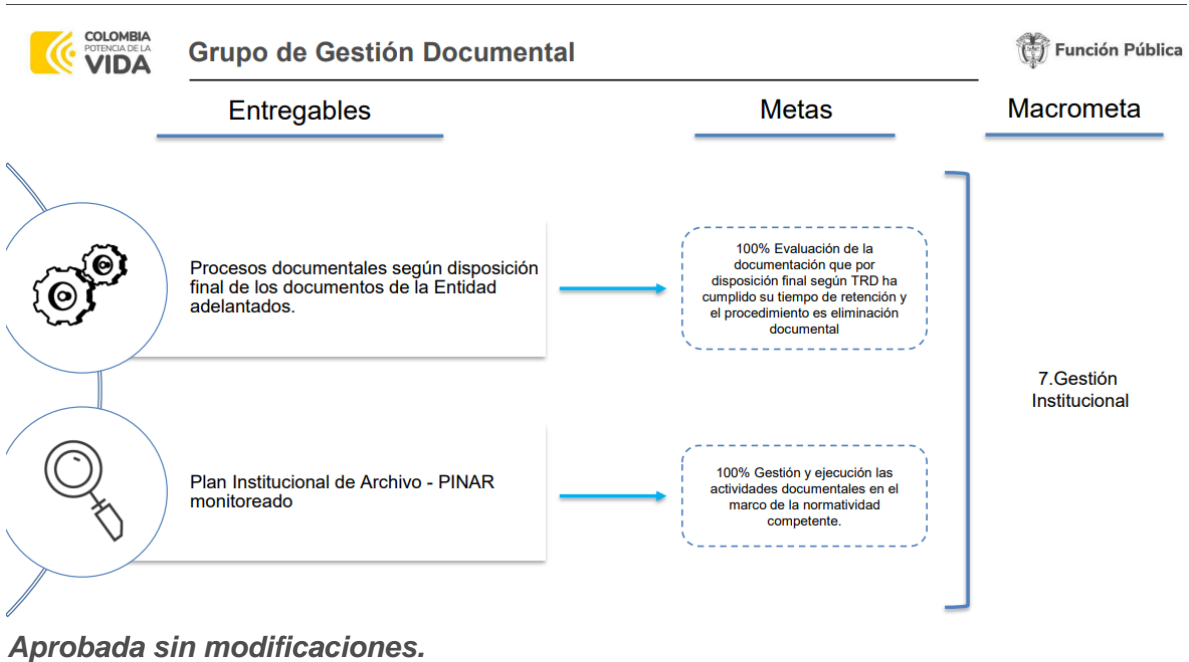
COLOMBIA
POTENCIA DE LA
VIDA

Grupo de Gestión Documental

Función Pública

Entregables

Metas

Macrometa

Procesos documentales según disposición final de los documentos de la Entidad adelantados.

100% Evaluación de la documentación que por disposición final según TRD ha cumplido su tiempo de retención y el procedimiento es eliminación documental

7.Gestión Institucional

Plan Institucional de Archivo - PINAR monitoreado

100% Gestión y ejecución las actividades documentales en el marco de la normatividad competente.

Aprobada sin modificaciones.